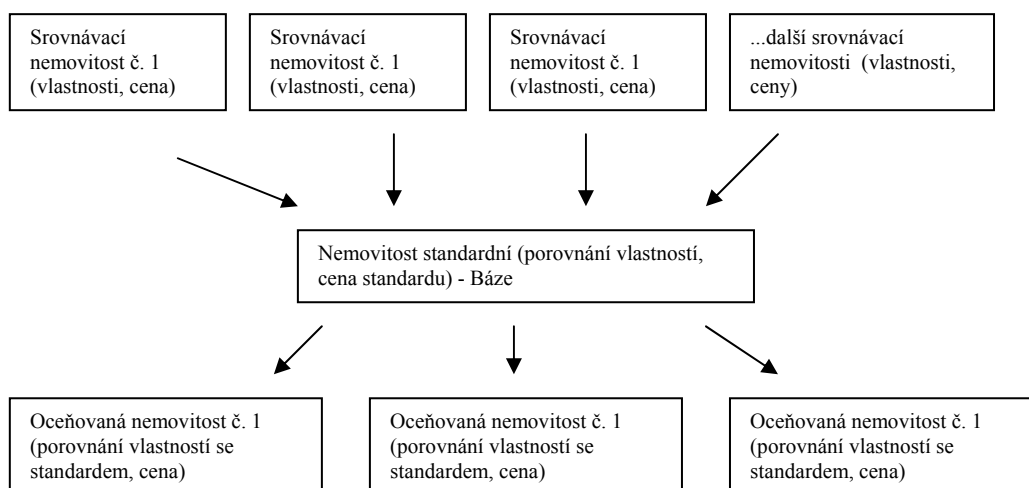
Srovnávací nemovitost č. 1 (vlastnosti, cena)

Srovnávací nemovitost č. 1 (vlastnosti, cena)

Srovnávací nemovitost č. 1 (vlastnosti, cena)

...další srovnávací nemovitosti (vlastnosti, ceny)

Nemovitost standardní (porovnání vlastností, cena standardu) - Báze

Oceňovaná nemovitost č. 1 (porovnání vlastností se standardem, cena)

Oceňovaná nemovitost č. 1 (porovnání vlastností se standardem, cena)

Oceňovaná nemovitost č. 1 (porovnání vlastností se standardem, cena)